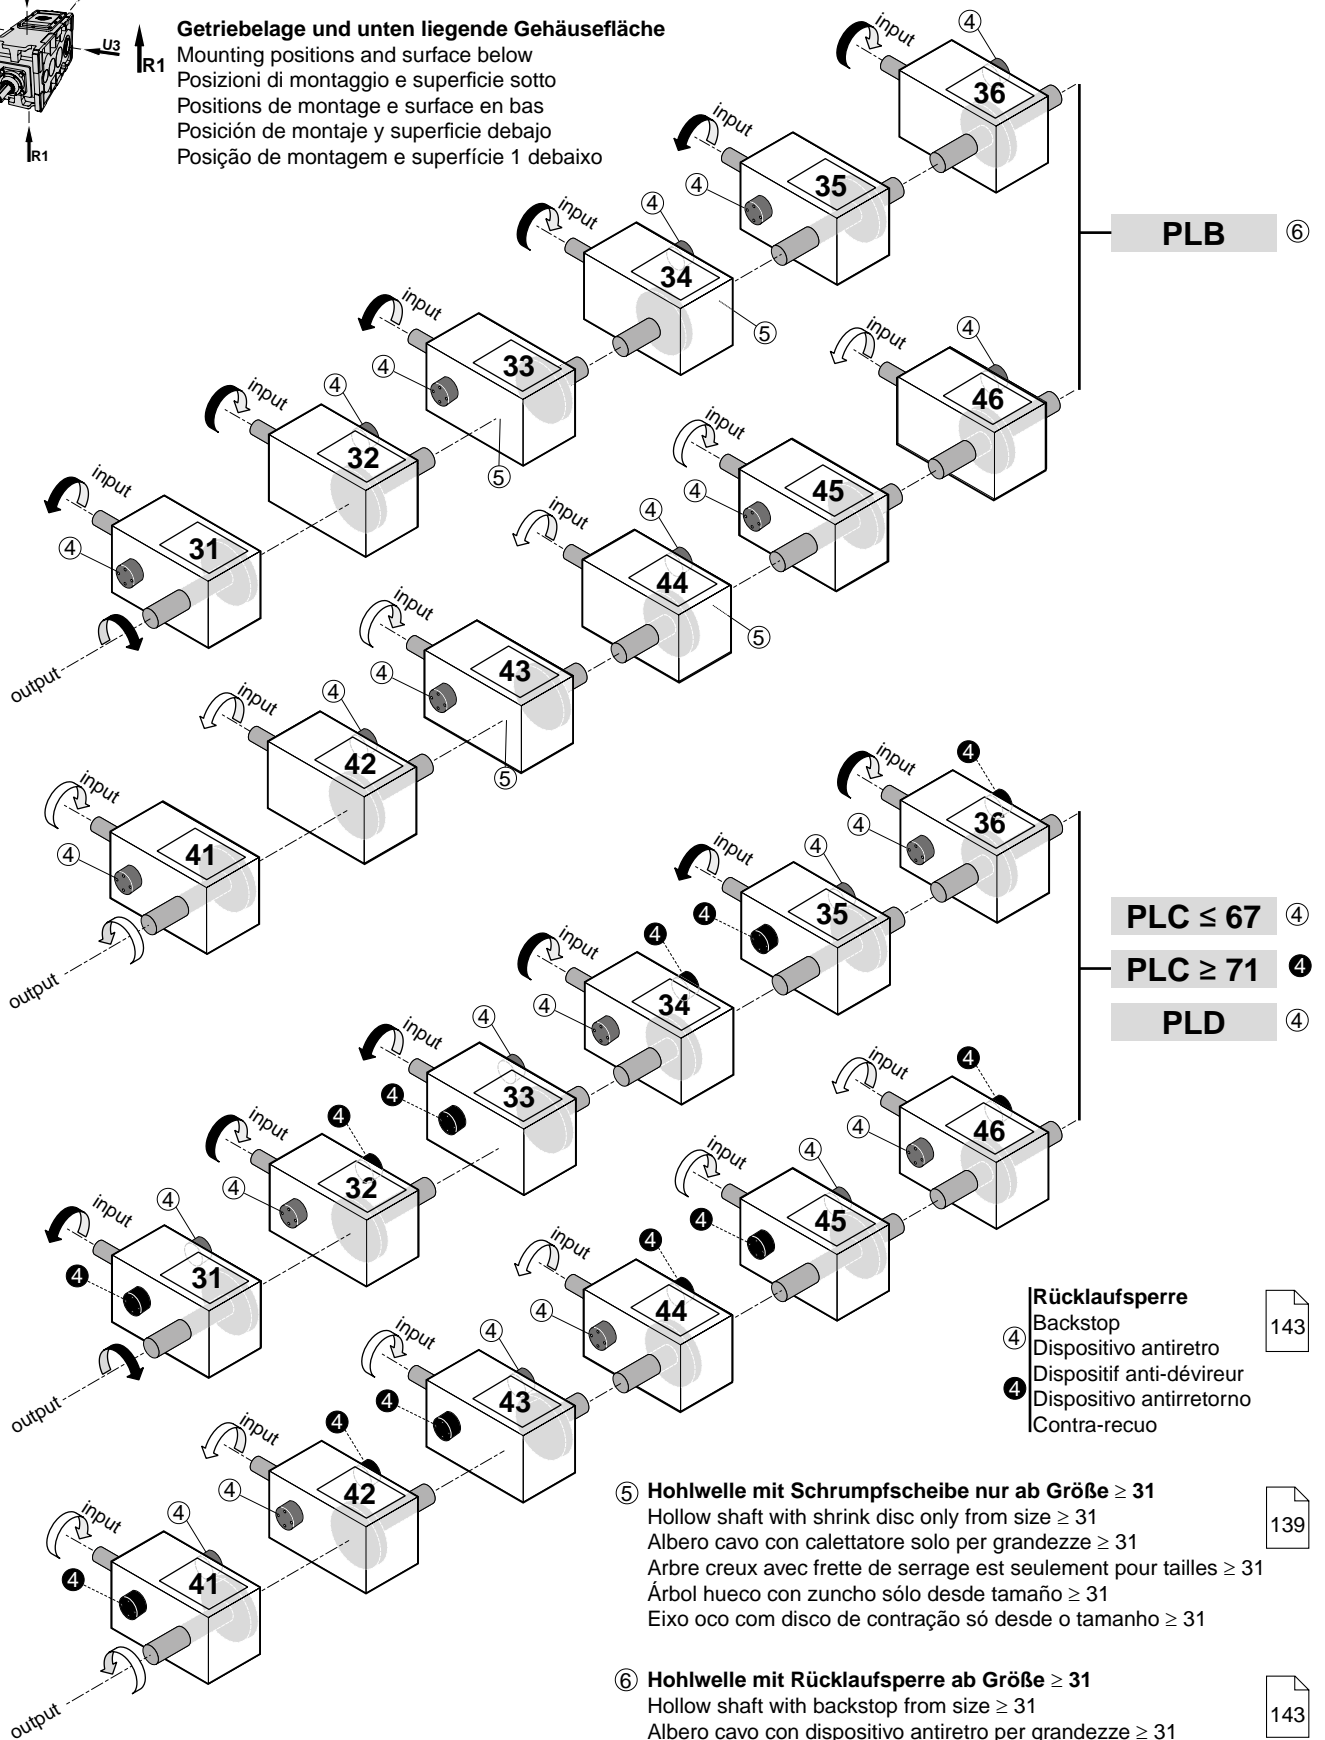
U3
R1
R1

**Getriebelage und unten liegende Gehäusefläche**
Mounting positions and surface below
Posizioni di montaggio e superficie sotto
Positions de montage e surface en bas
Posición de montaje y superficie debajo
Posição de montagem e superfície 1 debaixo

input ④ 36
input 35 ④
input ④ 34 ⑤
input 33 ④ ⑤
input ④ 32
input 31 ④
output

PLB ⑥

input ④ 46
input 45 ④
input ④ 44 ⑤
input 43 ④ ⑤
input ④ 42
input 41 ④
output

input ❹ ④ 36
input ④ 35 ❹
input ❹ ④ 34
input ④ 33 ❹
input ❹ ④ 32
input ④ 31 ❹
output

PLC ≤ 67 ④
PLC ≥ 71 ❹
PLD ④

input ❹ ④ 46
input ④ 45 ❹
input ❹ ④ 44
input ④ 43 ❹
input ❹ ④ 42
input ④ 41 ❹
output

④ ❹
**Rücklaufsperre**
Backstop
Dispositivo antiretro
Dispositif anti-dévireur
Dispositivo antirretorno
Contra-recuo

143

⑤ **Hohlwelle mit Schrumpfscheibe nur ab Größe ≥ 31**
Hollow shaft with shrink disc only from size ≥ 31
Albero cavo con calettatore solo per grandezze ≥ 31
Arbre creux avec frette de serrage est seulement pour tailles ≥ 31
Árbol hueco con zuncho sólo desde tamaño ≥ 31
Eixo oco com disco de contração só desde o tamanho ≥ 31

139

⑥ **Hohlwelle mit Rücklaufsperre ab Größe ≥ 31**
Hollow shaft with backstop from size ≥ 31
Albero cavo con dispositivo antiretro per grandezze ≥ 31

143